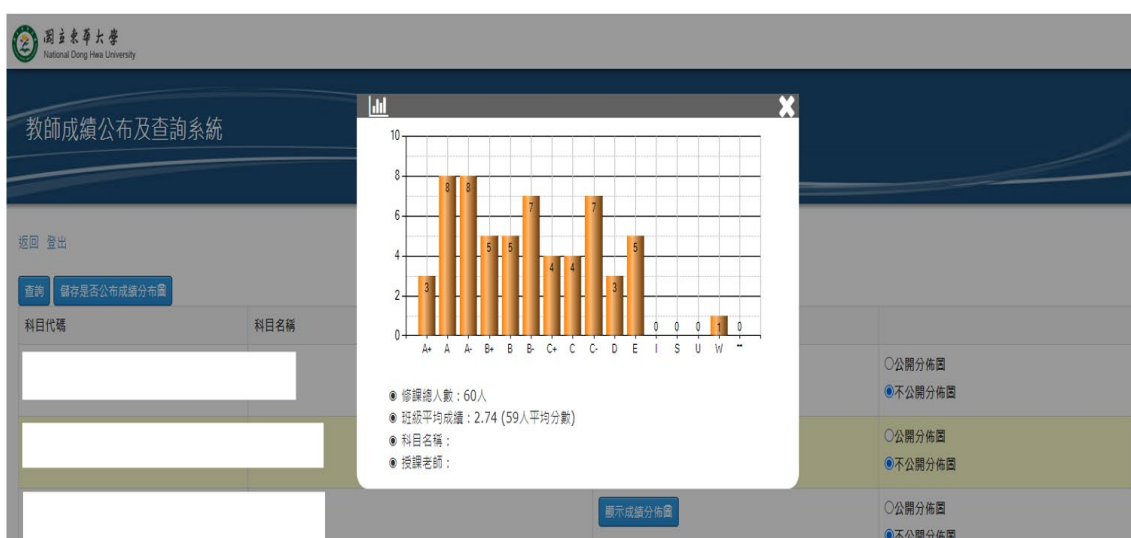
國立東華大學
National Dong Hwa University

教師成績公布及查詢系統

返回 登出

查詢 儲存是否公布成績分布圖

科目代碼 | 科目名稱

10
8
6
4
2
0

3 8 8 5 5 7 4 4 7 3 5 0 0 0 1 0

A+ A A- B+ B B- C+ C C- D E I S U W **

◉ 修課總人數：60人
◉ 班級平均成績：2.74 (59人平均分數)
◉ 科目名稱：
◉ 授課老師：

○公開分佈圖
◉不公開分佈圖

○公開分佈圖
◉不公開分佈圖

顯示成績分佈圖

○公開分佈圖
◉不公開分佈圖